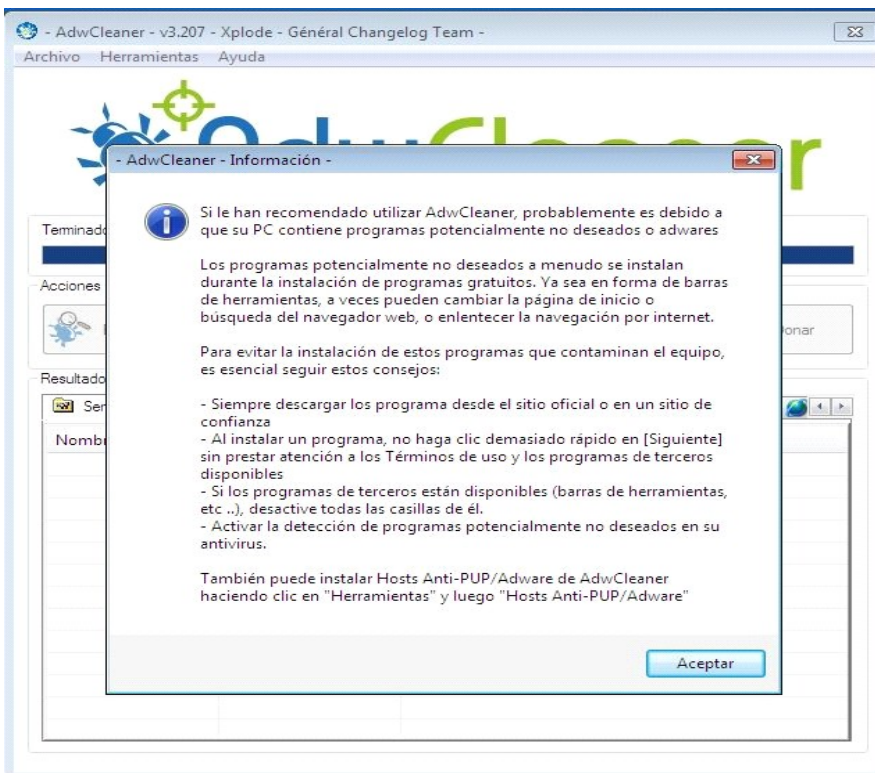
- AdwCleaner - v3.207 - Xplode - Général Changelog Team -

Archivo Herramientas Ayuda

Terminado

Acciones

onar

Resultado

Ser

Nombr

- AdwCleaner - Información -

Si le han recomendado utilizar AdwCleaner, probablemente es debido a que su PC contiene programas potencialmente no deseados o adwares

Los programas potencialmente no deseados a menudo se instalan durante la instalación de programas gratuitos. Ya sea en forma de barras de herramientas, a veces pueden cambiar la página de inicio o búsqueda del navegador web, o enlentecer la navegación por internet.

Para evitar la instalación de estos programas que contaminan el equipo, es esencial seguir estos consejos:

- Siempre descargar los programa desde el sitio oficial o en un sitio de confianza
- Al instalar un programa, no haga clic demasiado rápido en [Siguiente] sin prestar atención a los Términos de uso y los programas de terceros disponibles
- Si los programas de terceros están disponibles (barras de herramientas, etc ..), desactive todas las casillas de él.
- Activar la detección de programas potencialmente no deseados en su antivirus.

También puede instalar Hosts Anti-PUP/Adware de AdwCleaner haciendo clic en "Herramientas" y luego "Hosts Anti-PUP/Adware"

Aceptar